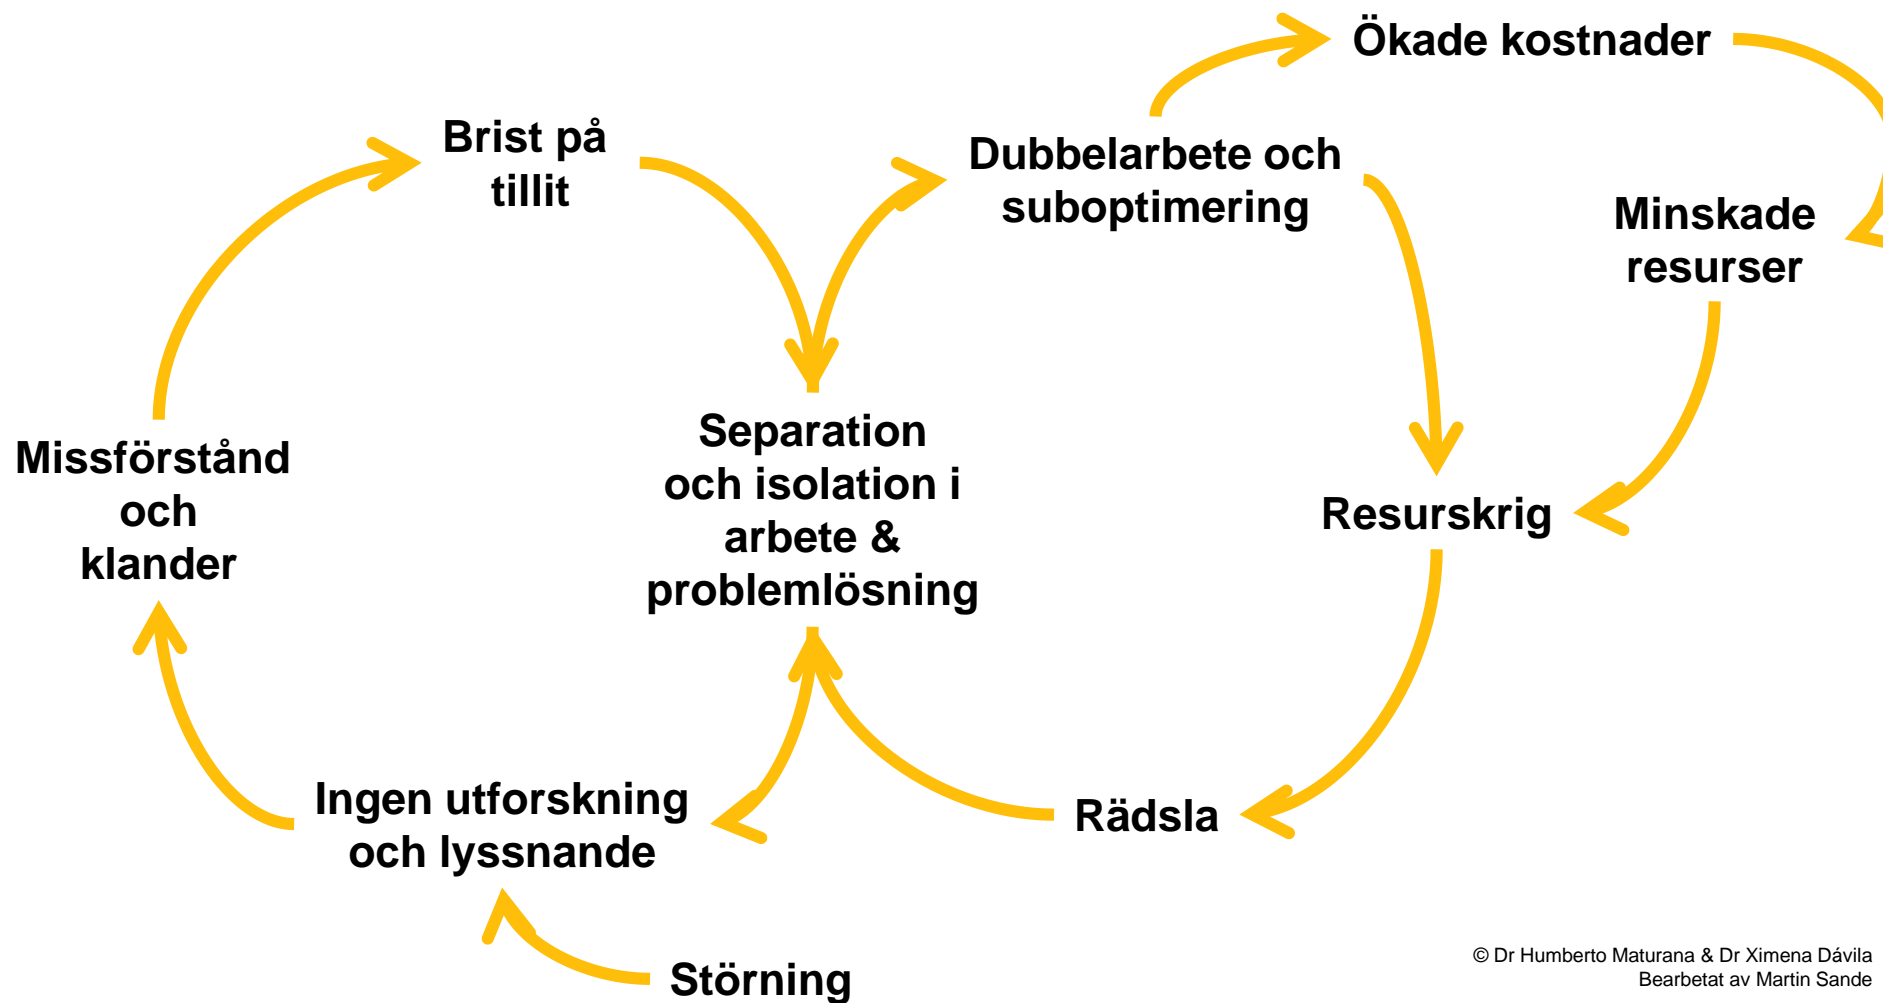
Ökade kostnader

Brist på tillit

Dubbelarbete och suboptimering

Minskade resurser

Missförstånd och klander

Separation och isolation i arbete & problemlösning

Resurskrig

Ingen utforskning och lyssnande

Rädsla

Störning

© Dr Humberto Maturana & Dr Ximena Dávila
Bearbetat av Martin Sande